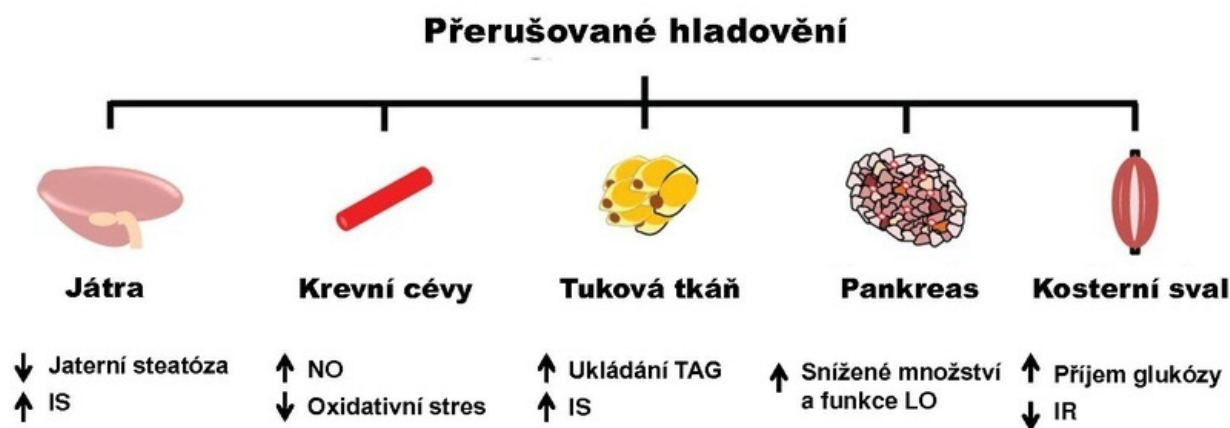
Přerušované hladovění

Játra

↓ Jaterní steatóza
↑ IS

Krevní cévy

↑ NO
↓ Oxidativní stres

Tuková tkáň

↑ Ukládání TAG
↑ IS

Pankreas

↑ Snížené množství a funkce LO

Kosterní sval

↑ Příjem glukózy
↓ IR